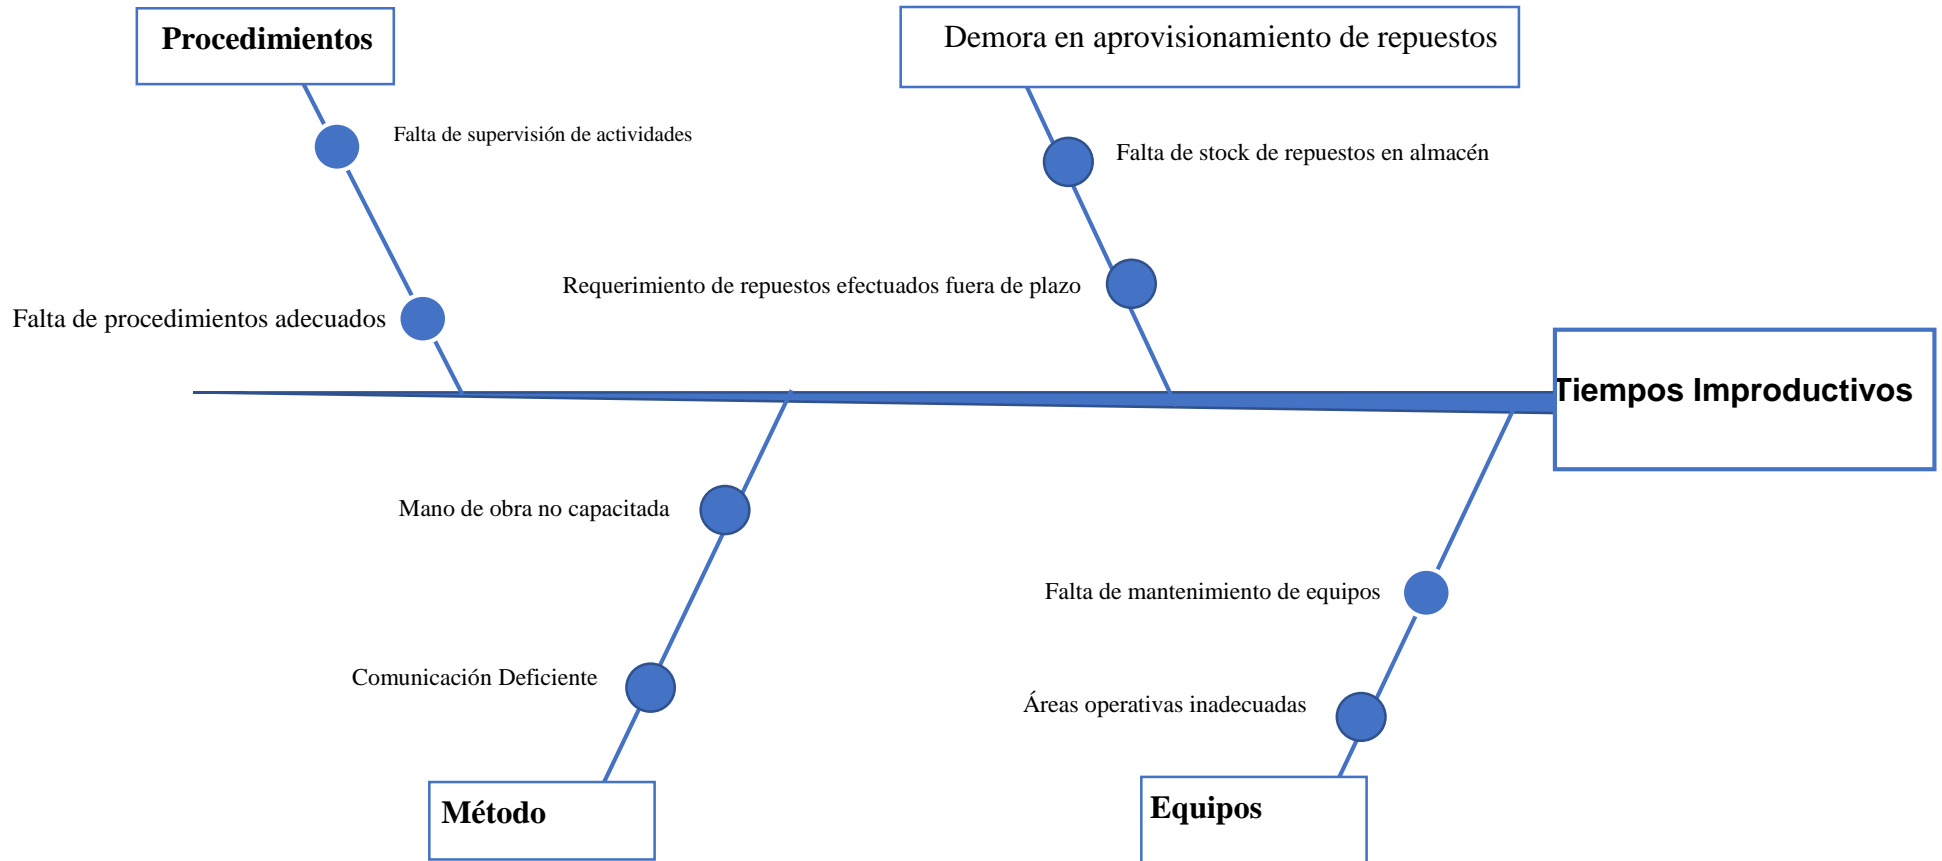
Procedimientos

Demora en aprovisionamiento de repuestos

Falta de supervisión de actividades

Falta de stock de repuestos en almacén

Requerimiento de repuestos efectuados fuera de plazo

Falta de procedimientos adecuados

Tiempos Improductivos

Mano de obra no capacitada

Falta de mantenimiento de equipos

Comunicación Deficiente

Áreas operativas inadecuadas

Método

Equipos